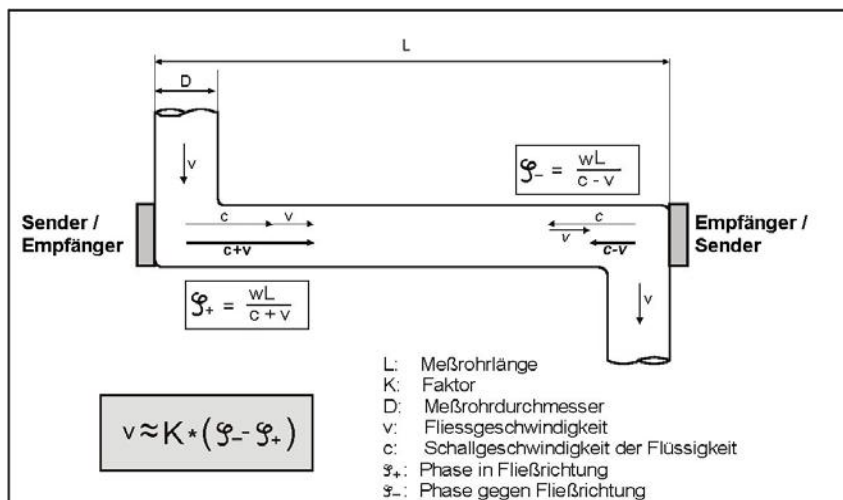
L

D

v

$\varphi_- = \frac{wL}{c - v}$

Sender / Empfänger

c v

c+v

c

v

c-v

Empfänger / Sender

$\varphi_+ = \frac{wL}{c + v}$

v

$v \approx K * (\varphi_- - \varphi_+)$

L: Meßrohrlänge
K: Faktor
D: Meßrohrdurchmesser
v: Fliessgeschwindigkeit
c: Schallgeschwindigkeit der Flüssigkeit
$\varphi_+$: Phase in Fließrichtung
$\varphi_-$: Phase gegen Fließrichtung